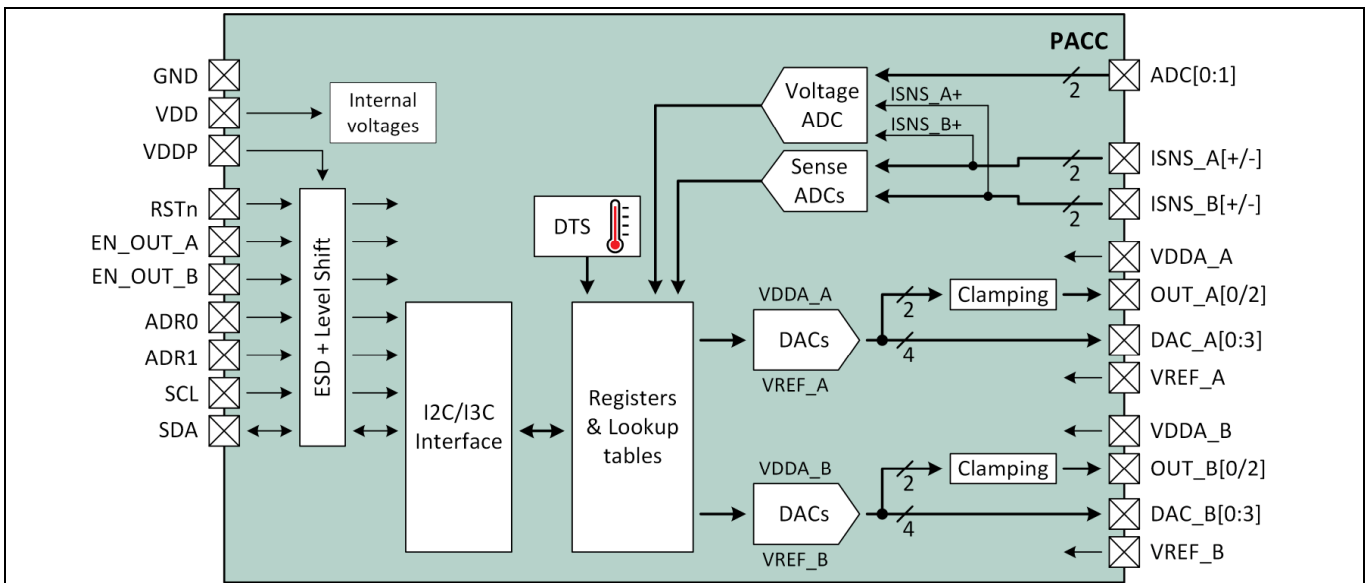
PACC

GND
VDD
VDDP
RSTn
EN_OUT_A
EN_OUT_B
ADR0
ADR1
SCL
SDA

Internal voltages

ESD + Level Shift

I2C/I3C Interface

DTS

Registers & Lookup tables

Voltage ADC

ISNS_A+
ISNS_B+

Sense ADCs

VDDA_A
DACs
VREF_A

VDDA_B
DACs
VREF_B

Clamping
Clamping

2
2
2
2
4
2
4

ADC[0:1]
ISNS_A[+/-]
ISNS_B[+/-]
VDDA_A
OUT_A[0/2]
DAC_A[0:3]
VREF_A
VDDA_B
OUT_B[0/2]
DAC_B[0:3]
VREF_B